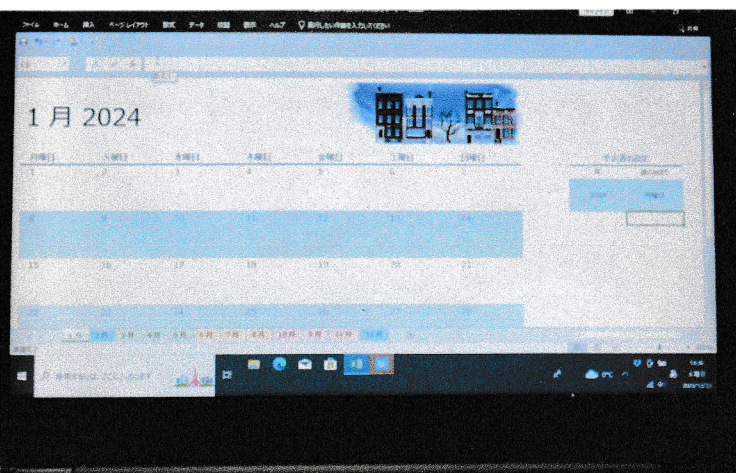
ファイル ホーム 挿入 ページ レイアウト 数式 データ 校閲 表示 ヘルプ 実行したい作業を入力してください

1 月 2024

月曜日 火曜日 水曜日 木曜日 金曜日 土曜日 日曜日

1 2 3 4 5 6 7

8 9 10 11 12 13 14

15 16 17 18 19 20 21

22 23 24 25 26 27 28

1月 2月 3月 4月 5月 6月 7月 8月 9月 10月 11月 12月

ここに入力して検索

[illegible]